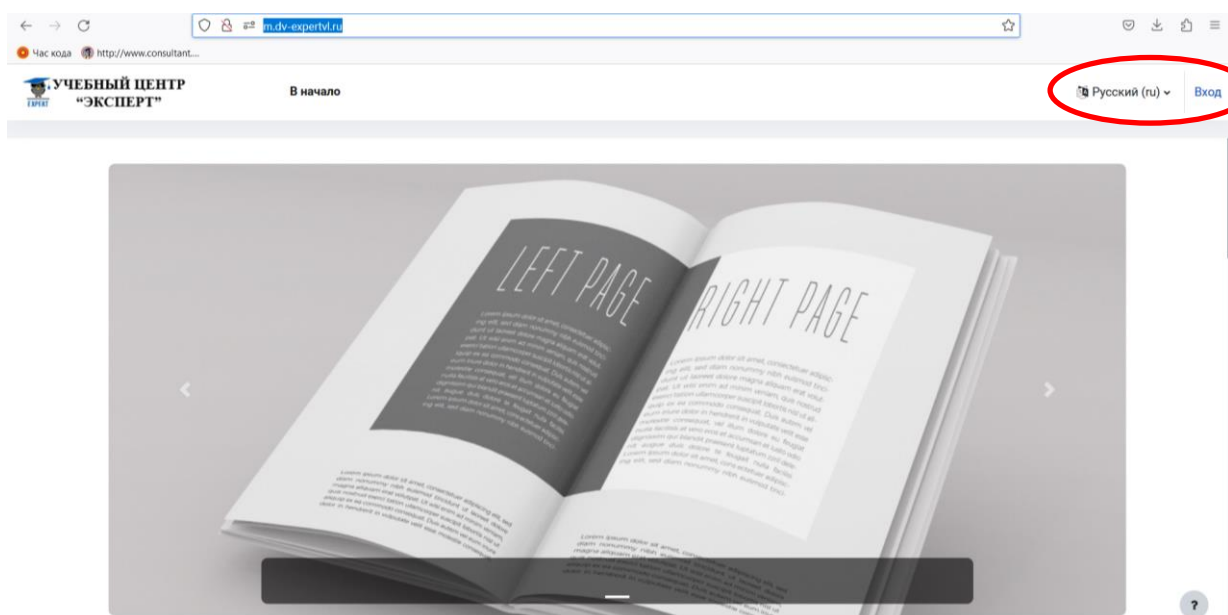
m.dv-expertvl.ru

Час кода http://www.consultant....

EXPERT УЧЕБНЫЙ ЦЕНТР "ЭКСПЕРТ"

В начало

Русский (ru)

Вход

LEFT PAGE

RIGHT PAGE

Lorem ipsum dolor sit amet, consectetuer adipiscing elit, sed diam nonummy nibh euismod tincidunt ut laoreet dolore magna aliquam erat volutpat. Ut wisi enim ad minim veniam, quis nostrud exerci tation ullamcorper suscipit lobortis nisl ut aliquip ex ea commodo consequat. Duis autem vel eum iriure dolor in hendrerit in vulputate velit esse molestie consequat, vel illum dolore eu feugiat nulla facilisis at vero eros et accumsan et iusto odio dignissim qui blandit praesent luptatum zzril delenit augue duis dolore te feugait nulla facilisi. Lorem ipsum dolor sit amet, cons ectetuer adipiscing elit, sed diam nonummy nibh euismod tincidunt

Lorem ipsum dolor sit amet, consectetuer adipiscing elit, sed diam nonummy nibh euismod tincidunt ut laoreet dolore magna aliquam erat volutpat. Ut wisi enim ad minim veniam, quis nostrud exerci tation ullamcorper suscipit lobortis nisl ut aliquip ex ea commodo consequat. Duis autem vel eum iriure dolor in hendrerit in vulputate velit esse molestie consequat, vel illum dolore eu feugiat nulla facilisis at vero eros et accumsan et iusto odio dignissim qui blandit praesent luptatum zzril delenit augue duis dolore te feugait nulla facilisi. Lorem ipsum dolor sit amet, cons ectetuer adipiscing elit, sed diam nonummy nibh euismod tincidunt

?